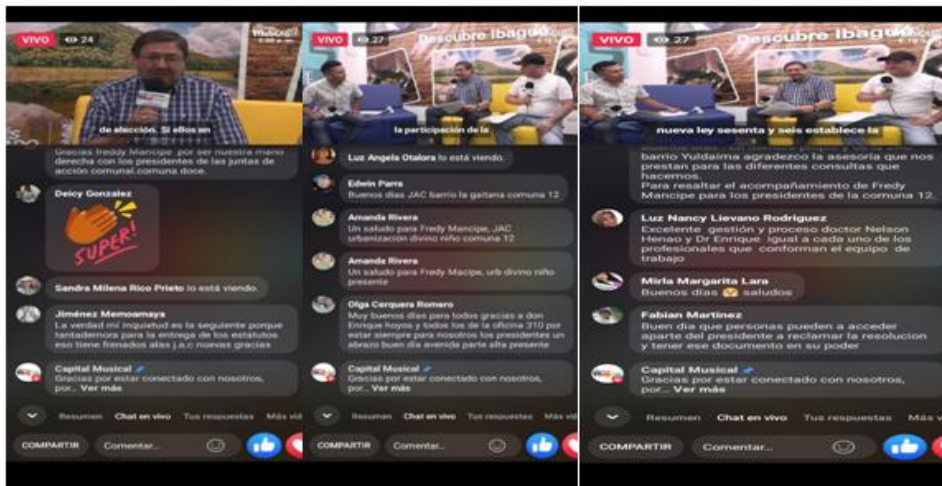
VIVO 24

de elección. Si ellos en

Gracias freddy Mancipe por ser nuestra mano derecha con los presidentes de las juntas de acción comunal comuna doce.

Deicy Gonzalez

SUPER!

Sandra Milena Rico Prieto lo está viendo.

Jiménez Memoamaya
La verdad mi inquietud es la siguiente porque tantademora para la entrega de los estatutos eso tiene frenados alas j.a.c nuevas gracias

Capital Musical
Gracias por estar conectado con nosotros, por... Ver más

Resumen Chat en vivo Tus respuestas Más vi

COMPARTIR Comentar...

VIVO 27 Descubre Ibagué

la participación de la

Luz Angela Otalora lo está viendo.

Edwin Parra
Buenos días JAC barrio la gaitana comuna 12

Amanda Rivera
Un saludo para Fredy Mancipe, JAC urbanización divino niño comuna 12

Amanda Rivera
Un saludo para Fredy Macipe, urb divino niño presente

Olga Cerquera Romero
Muy buenos días para todos gracias a don Enrique hoyos y todos los de la oficina 310 por estar siempre para nosotros los presidentes un abrazo buen día avenida parte alta presente

Capital Musical
Gracias por estar conectado con nosotros, por... Ver más

Resumen Chat en vivo Tus respuestas Más vi

COMPARTIR Comentar...

VIVO 27 Descubre Ibagué

nueva ley sesenta y seis establece la

barrio Yuldaima agradezco la asesoría que nos prestan para las diferentes consultas que hacemos.
Para resaltar el acompañamiento de Fredy Mancipe para los presidentes de la comuna 12.

Luz Nancy Lievano Rodriguez
Excelente gestión y proceso doctor Nelson Henao y Dr Enrique igual a cada uno de los profesionales que conforman el equipo de trabajo

Mirla Margarita Lara
Buenos días saludos

Fabian Martinez
Buen día que personas pueden a acceder aparte del presidente a reclamar la resolucion y tener ese documento en su poder

Capital Musical
Gracias por estar conectado con nosotros, por... Ver más

Resumen Chat en vivo Tus respuestas Más vi

COMPARTIR Comentar...